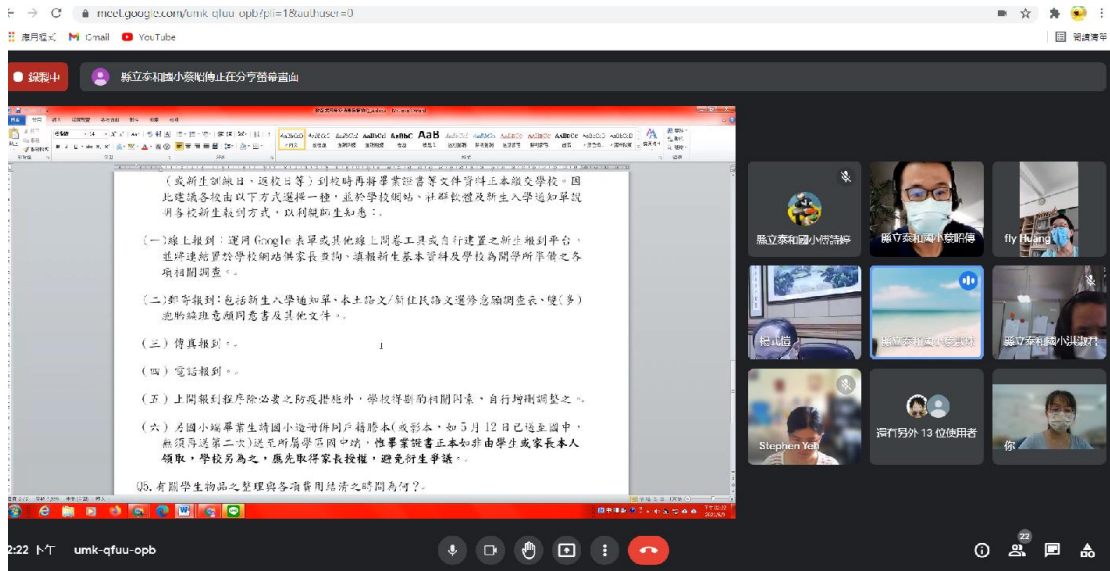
meet.google.com/umk-qfuu-opb?pli=1&authuser=0

應用程式 Gmail YouTube

閱讀清單

錄製中

縣立泰和國小蔡昭傳正在分享螢幕畫面

（或新生訓練日、返校日等）到校時再將畢業證書等文件資料正本繳交學校。因此建議各校由以下方式選擇一種，並於學校網站、社群軟體及新生入學通知單說明各校新生報到方式，以利視同生知悉：

（一）線上報到：運用Google表單或其他線上問卷工具或自行建置之新生報到平台，並將連結置於學校網站供家長查詢、填報新生基本資料及學校為開學所準備之各項相關調查。

（二）郵寄報到：包括新生入學通知單、本土語文/新住民語文選修意願調查表、健(身)心狀況調查意願同意書及其他文件。

（三）傳真報到。

（四）電話報到。

（五）上開報到程序除必要之防疫措施外，學校得視前揭因素，自行妥適調整之。

（六）為因小端畢業生特國小遊學併同戶籍謄本(或影本，如5月12日已送至國中，無須再送第二次)送至所屬學區國中端，惟畢業證書正本如非由學生或家長本人領取，學校另為之，應先取得家長授權，避免衍生爭議。

Q5.有關學生物品之整理與各項費用結清之時間為何？

縣立泰和國小吳詩婷

縣立泰和國小蔡昭傳

fly Huang

縣立泰和國小吳宜Y

縣立泰和國小洪淑君

Stephen Yeh

還有另外 13 位使用者

你

2:22 下午 umk-qfuu-opb

22